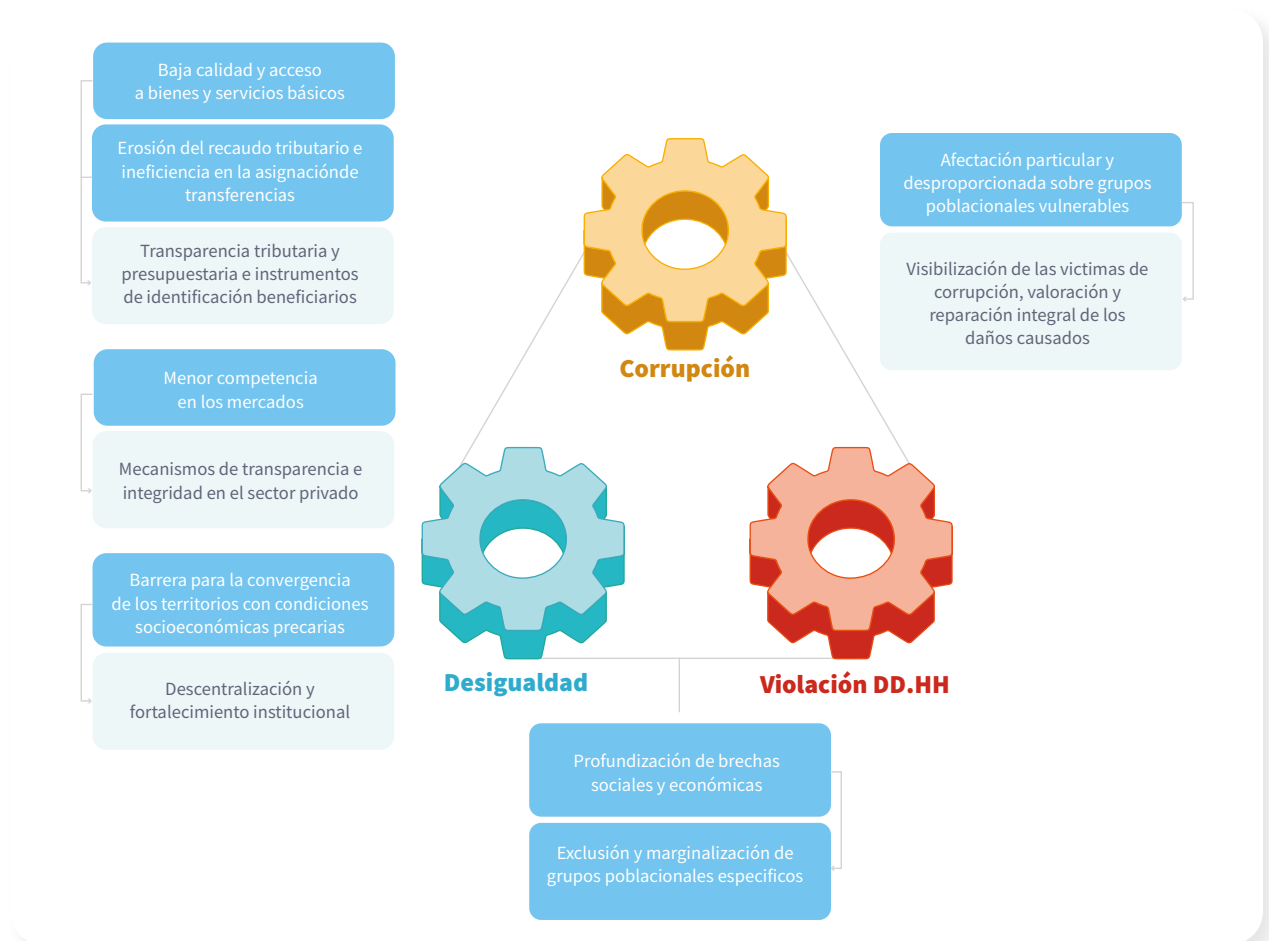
Baja calidad y acceso a bienes y servicios básicos

Erosión del recaudo tributario e ineficiencia en la asignaciónde transferencias

Transparencia tributaria y presupuestaria e instrumentos de identificación beneficiarios

Menor competencia en los mercados

Mecanismos de transparencia e integridad en el sector privado

Barrera para la convergencia de los territorios con condiciones socioeconómicas precarias

Descentralización y fortalecimiento institucional

Corrupción

Afectación particular y desproporcionada sobre grupos poblacionales vulnerables

Visibilización de las victimas de corrupción, valoración y reparación integral de los daños causados

Desigualdad

Violación DD.HH

Profundización de brechas sociales y económicas

Exclusión y marginalización de grupos poblacionales especificos